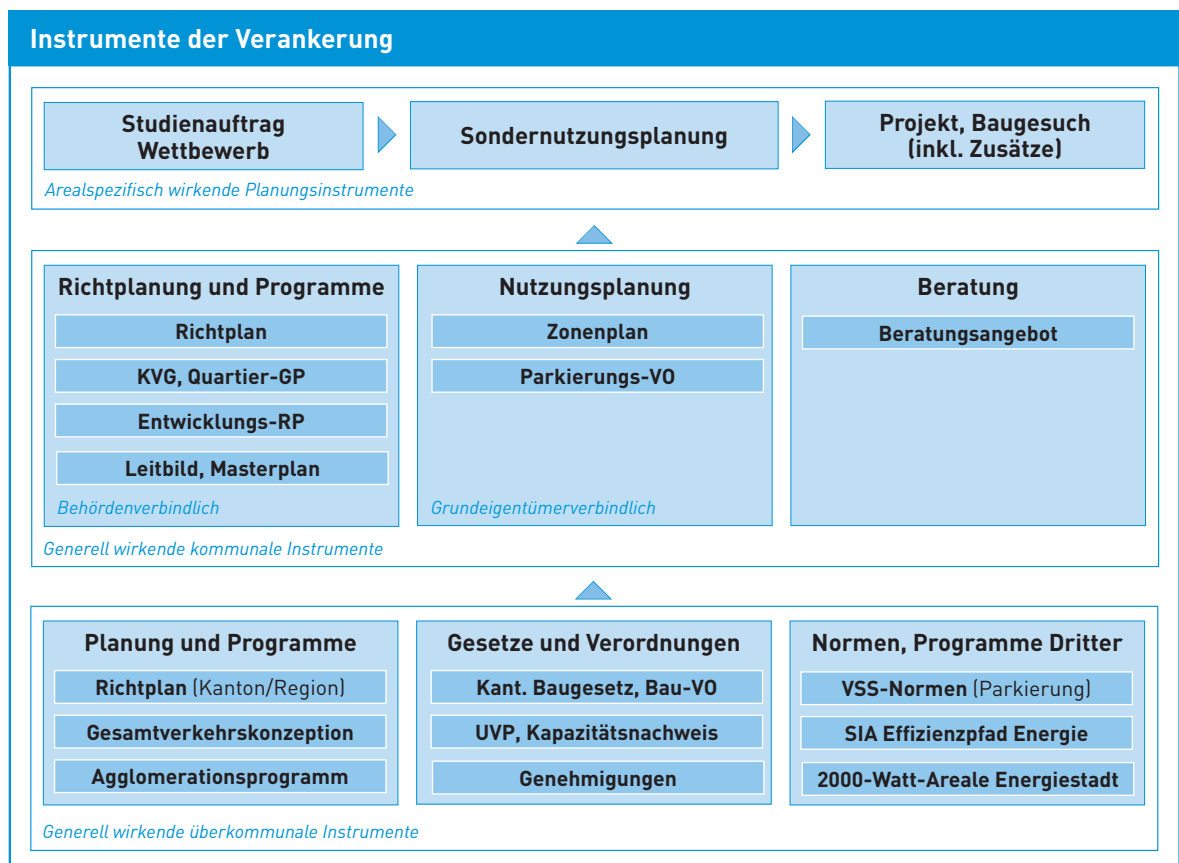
Instrumente der Verankerung

Studienauftrag Wettbewerb

Sondernutzungsplanung

Projekt, Baugesuch (inkl. Zusätze)

Arealspezifisch wirkende Planungsinstrumente

Richtplanung und Programme

Richtplan

KVG, Quartier-GP

Entwicklungs-RP

Leitbild, Masterplan

Behördenverbindlich

Nutzungsplanung

Zonenplan

Parkierungs-VO

Grundeigentümerverbindlich

Beratung

Beratungsangebot

Generell wirkende kommunale Instrumente

Planung und Programme

Richtplan (Kanton/Region)

Gesamtverkehrskonzeption

Agglomerationsprogramm

Gesetze und Verordnungen

Kant. Baugesetz, Bau-VO

UVP, Kapazitätsnachweis

Genehmigungen

Normen, Programme Dritter

VSS-Normen (Parkierung)

SIA Effizienzpfad Energie

2000-Watt-Areale Energiestadt

Generell wirkende überkommunale Instrumente